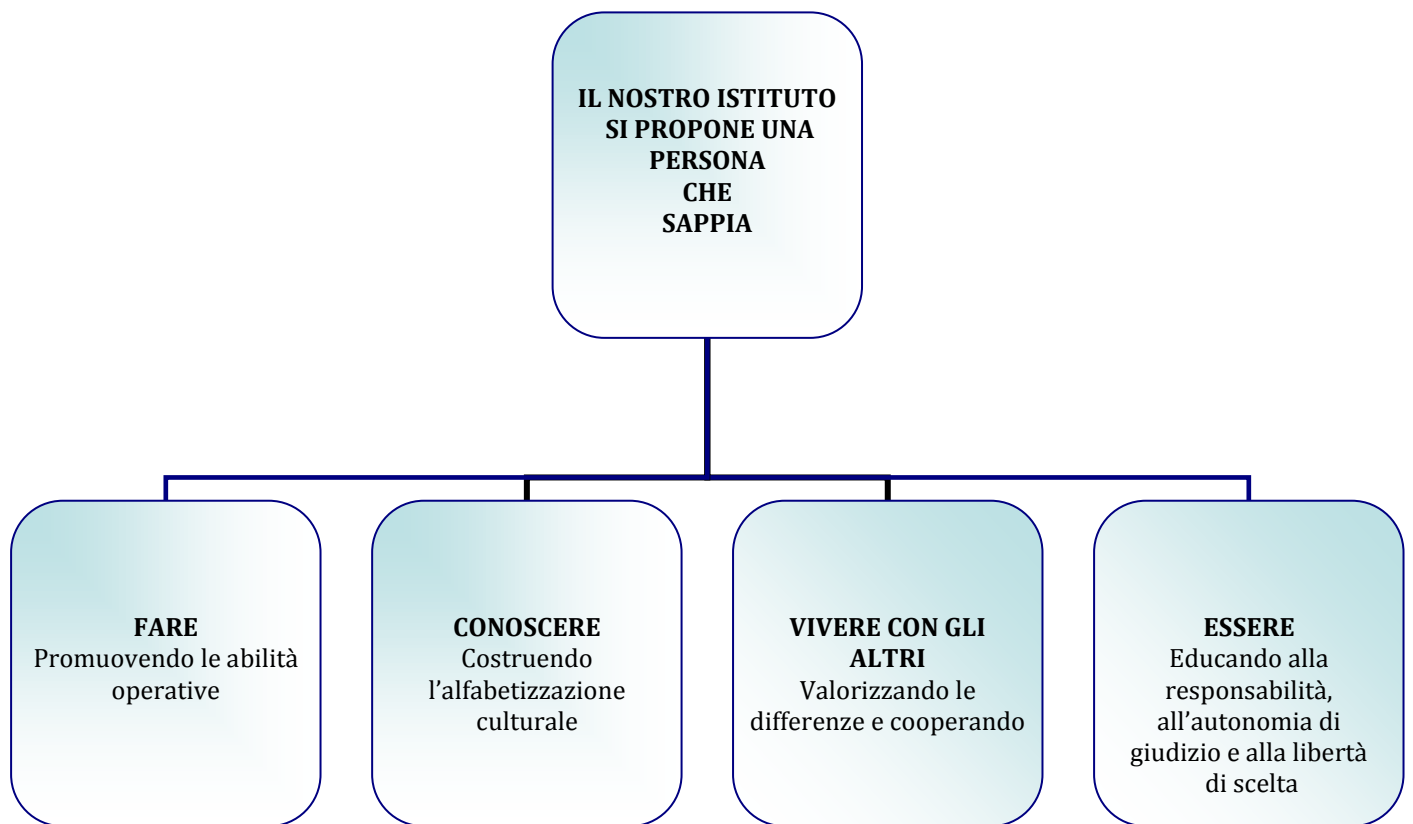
IL NOSTRO ISTITUTO SI PROPONE UNA PERSONA CHE SAPPIA

FARE
Promuovendo le abilità operative

CONOSCERE
Costruendo l'alfabetizzazione culturale

VIVERE CON GLI ALTRI
Valorizzando le differenze e cooperando

ESSERE
Educando alla responsabilità, all'autonomia di giudizio e alla libertà di scelta